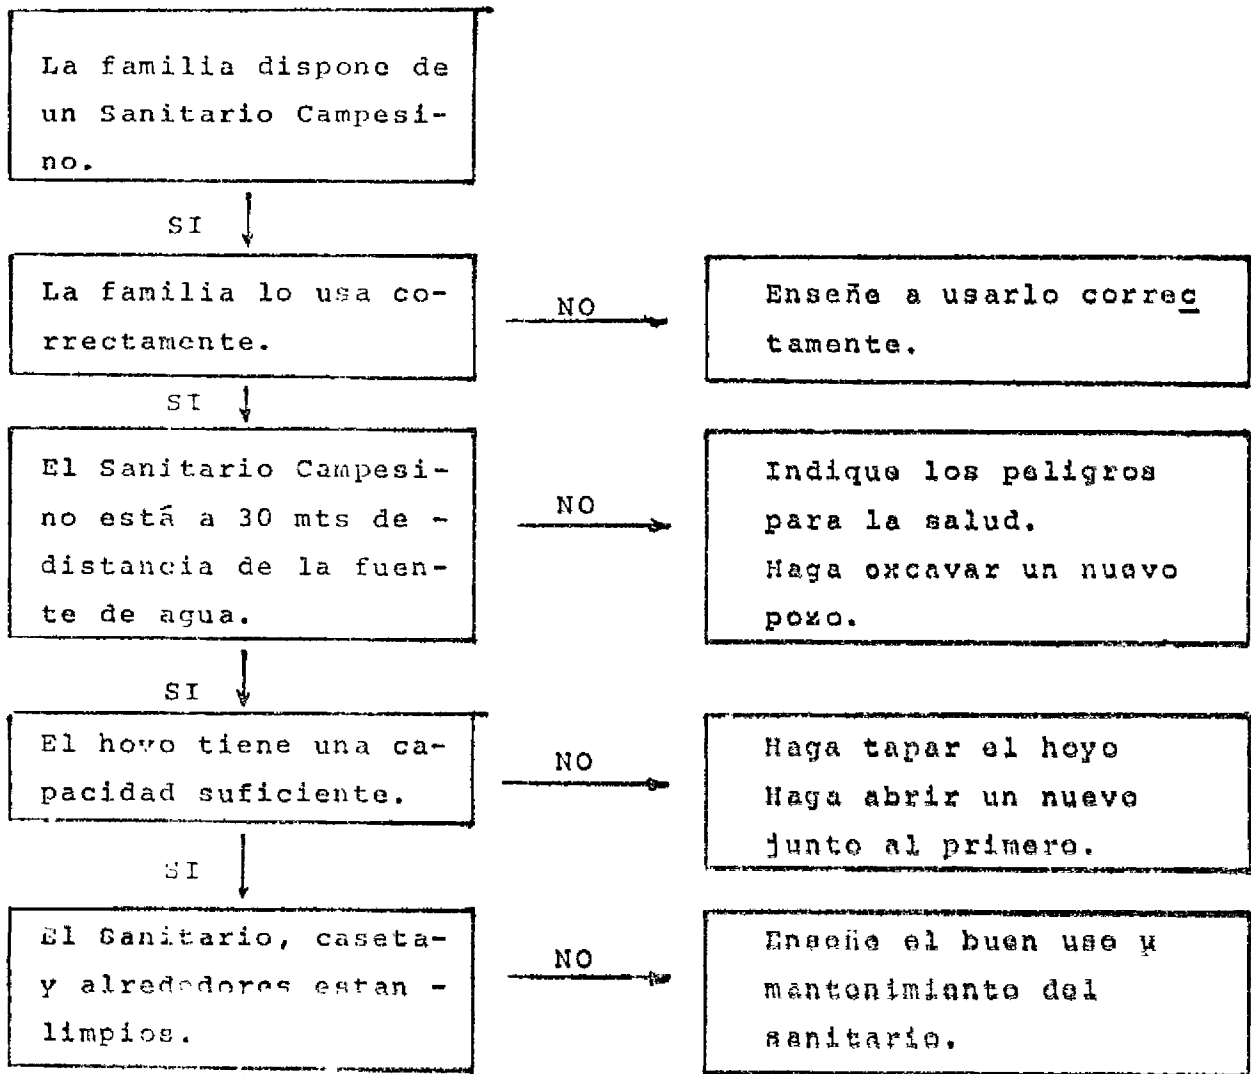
La familia dispone de un Sanitario Campesino.

SI

La familia lo usa correctamente.

NO

Enseñe a usarlo correctamente.

SI

El Sanitario Campesino está a 30 mts de - distancia de la fuente de agua.

NO

Indique los peligros para la salud.
Haga excavar un nuevo pozo.

SI

El hoyo tiene una capacidad suficiente.

NO

Haga tapar el hoyo
Haga abrir un nuevo junto al primero.

SI

El Sanitario, caseta y alrededores estan - limpios.

NO

Enseñe el buen uso y mantenimiento del sanitario.